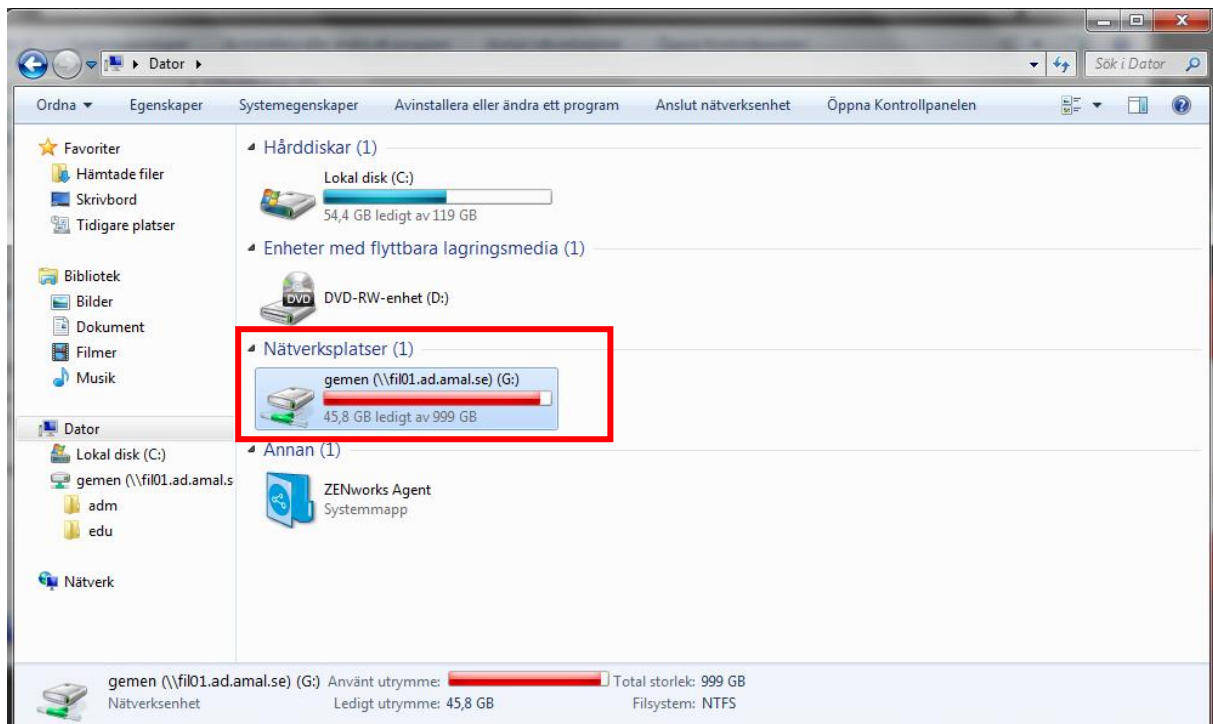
Dator ▸

Sök i Dator

Ordna ▾ Egenskaper Systemegenskaper Avinstallera eller ändra ett program Anslut nätverksenhet Öppna Kontrollpanelen

Favoriter
Hämtade filer
Skrivbord
Tidigare platser

Bibliotek
Bilder
Dokument
Filmer
Musik

Dator
Lokal disk (C:)
gemen (\\fil01.ad.amal.s
adm
edu

Nätverk

Hårddiskar (1)
Lokal disk (C:)
54,4 GB ledigt av 119 GB

Enheter med flyttbara lagringsmedia (1)
DVD
DVD-RW-enhet (D:)

Nätverksplatser (1)
gemen (\\fil01.ad.amal.se) (G:)
45,8 GB ledigt av 999 GB

Annan (1)
ZENworks Agent
Systemmapp

gemen (\\fil01.ad.amal.se) (G:) Använt utrymme: Total storlek: 999 GB
Nätverksenhet Ledigt utrymme: 45,8 GB Filsystem: NTFS